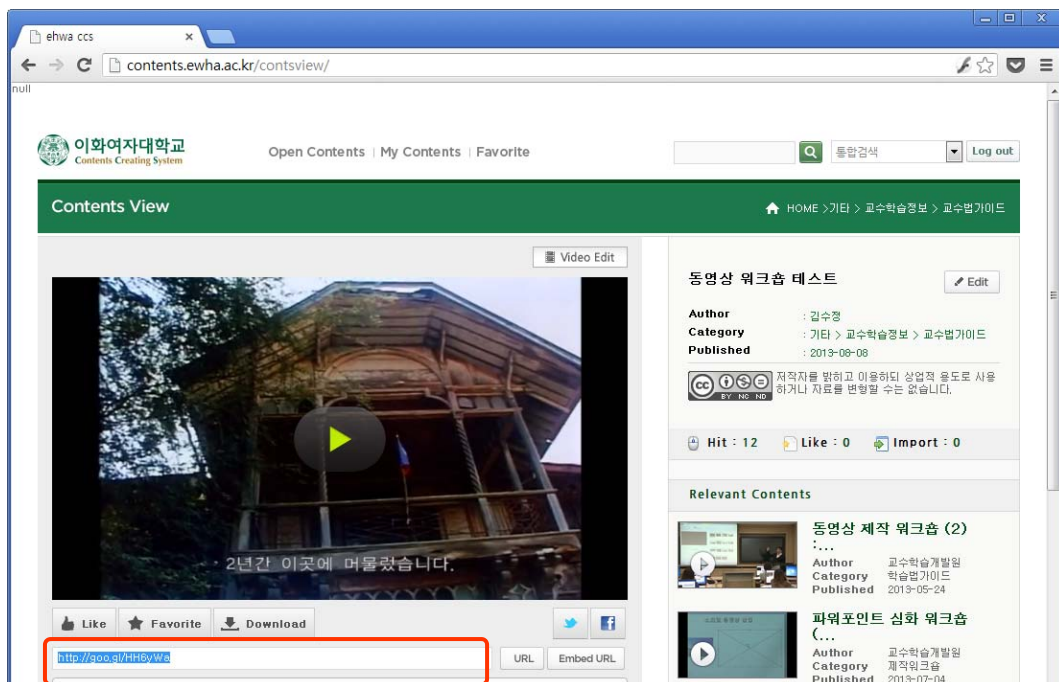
ehwa ccs
contents.ewha.ac.kr/contsview/
null

이화여자대학교
Contents Creating System

Open Contents | My Contents | Favorite

통합검색
Log out

Contents View

HOME > 기타 > 교수학습정보 > 교수법가이드

Video Edit

2년간 이곳에 머물렀습니다.

Like Favorite Download

http://goo.gl/HH6yWa

URL Embed URL

동영상 워크숍 테스트

Edit

Author : 김수정
Category : 기타 > 교수학습정보 > 교수법가이드
Published : 2013-08-08

BY NC ND
저작자를 밝히고 이용하되 상업적 용도로 사용하거나 자료를 변형할 수 는 없습니다.

Hit : 12 Like : 0 Import : 0

Relevant Contents

동영상 제작 워크숍 (2) :...
Author 교수학습개발원
Category 학습법가이드
Published 2013-05-24

파워포인트 심화 워크숍 (...
Author 교수학습개발원
Category 제작워크숍
Published 2013-07-04